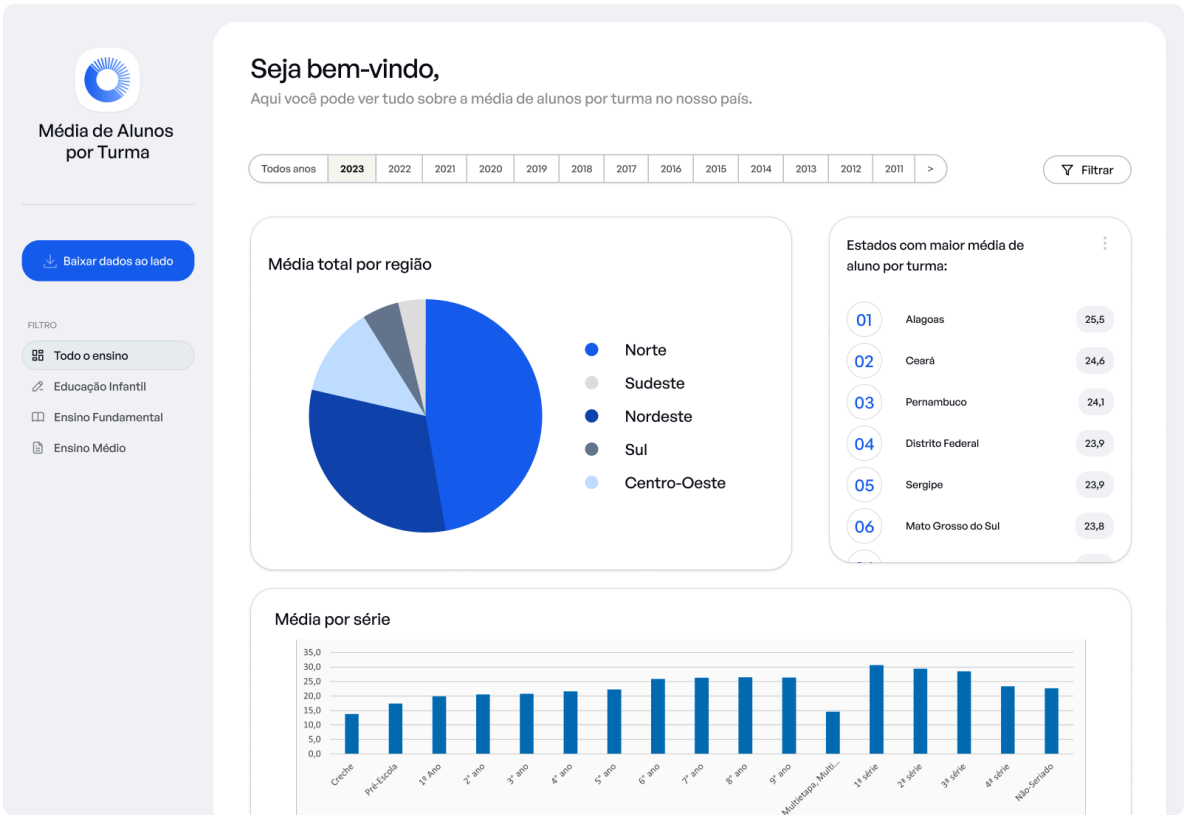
Média de Alunos por Turma

Baixar dados ao lado

FILTRO

Todo o ensino

Educação Infantil

Ensino Fundamental

Ensino Médio

Seja bem-vindo,

Aqui você pode ver tudo sobre a média de alunos por turma no nosso país.

Todos anos | 2023 | 2022 | 2021 | 2020 | 2019 | 2018 | 2017 | 2016 | 2015 | 2014 | 2013 | 2012 | 2011 | >

Filtrar

Média total por região

Norte
Sudeste
Nordeste
Sul
Centro-Oeste

Estados com maior média de aluno por turma:

| 01 | Alagoas | 25,5 |
|---|---|---|
| 02 | Ceará | 24,6 |
| 03 | Pernambuco | 24,1 |
| 04 | Distrito Federal | 23,9 |
| 05 | Sergipe | 23,9 |
| 06 | Mato Grosso do Sul | 23,8 |

Média por série

35,0
30,0
25,0
20,0
15,0
10,0
5,0
0,0

Creche, Pré-Escola, 1º Ano, 2º ano, 3º ano, 4º ano, 5º ano, 6º ano, 7º ano, 8º ano, 9º ano, Multietapa, Multi..., 1ª série, 2ª série, 3ª série, 4ª série, Não-Seriado